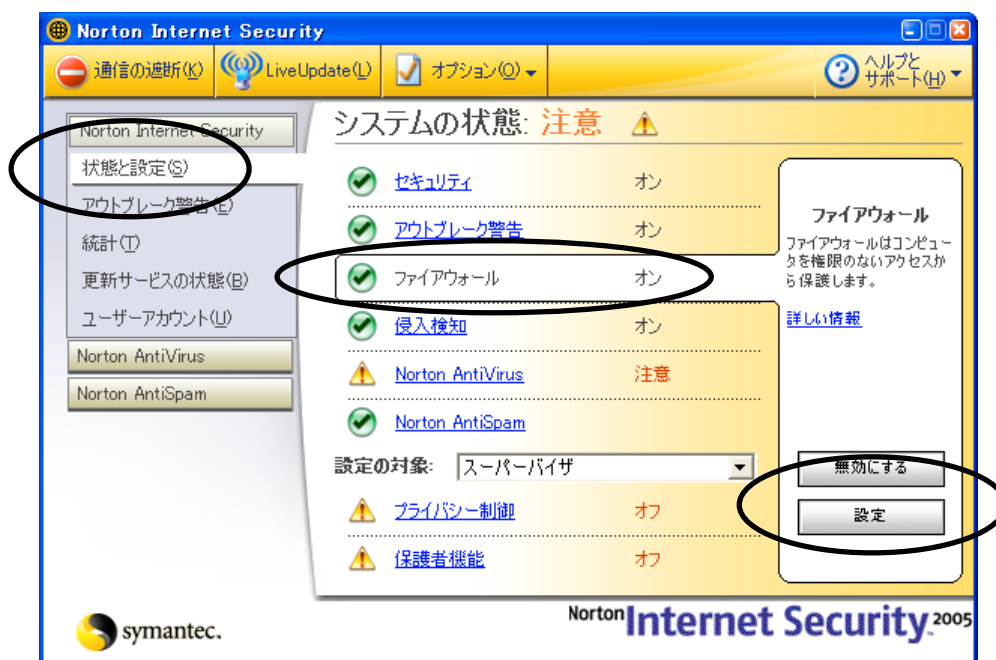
Norton Internet Security

通信の遮断(K)　LiveUpdate(L)　オプション(O)　ヘルプとサポート(H)

Norton Internet Security
状態と設定(S)
アウトブレーク警告(E)
統計(T)
更新サービスの状態(B)
ユーザーアカウント(U)
Norton AntiVirus
Norton AntiSpam

システムの状態: 注意

| | |
|---|---|
| セキュリティ | オン |
| アウトブレーク警告 | オン |
| ファイアウォール | オン |
| 侵入検知 | オン |
| Norton AntiVirus | 注意 |
| Norton AntiSpam | |

設定の対象: スーパーバイザ

| | |
|---|---|
| プライバシー制御 | オフ |
| 保護者機能 | オフ |

ファイアウォール

ファイアウォールはコンピュータを権限のないアクセスから保護します。

詳しい情報

無効にする

設定

symantec.

Norton Internet Security 2005